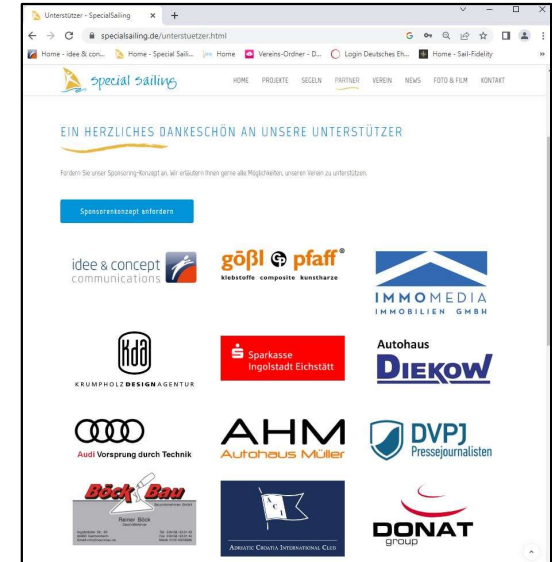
Unterstützer - SpecialSailing ×  +

specialsailing.de/unterstuetzer.html

Home - idee & con... Home - Special Saili... Home Vereins-Ordner - D... Login Deutsches Eh... Home - Sail-Fidelity »

special sailing

HOME PROJEKTE SEGELN PARTNER VEREIN NEWS FOTO & FILM KONTAKT

EIN HERZLICHES DANKESCHÖN AN UNSERE UNTERSTÜTZER

Fordern Sie unser Sponsoring-Konzept an. Wir erläutern Ihnen gerne alle Möglichkeiten, unseren Verein zu unterstützen.

Sponsorenkonzept anfordern

idee & concept communications

gößl pfaff® klebstoffe composite kunstharze

IMMOMEDIA IMMOBILIEN GMBH

KD KRUMPHOLZ DESIGN AGENTUR

Sparkasse Ingolstadt Eichstätt

Autohaus DIEKOW

Audi Vorsprung durch Technik

AHM Autohaus Müller

DVPJ Pressejournalisten

Böck Bau Bauunternehmen GmbH Reiner Böck Geschäftsführer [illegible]

ADRIATIC CROATIA INTERNATIONAL CLUB

DONAT group